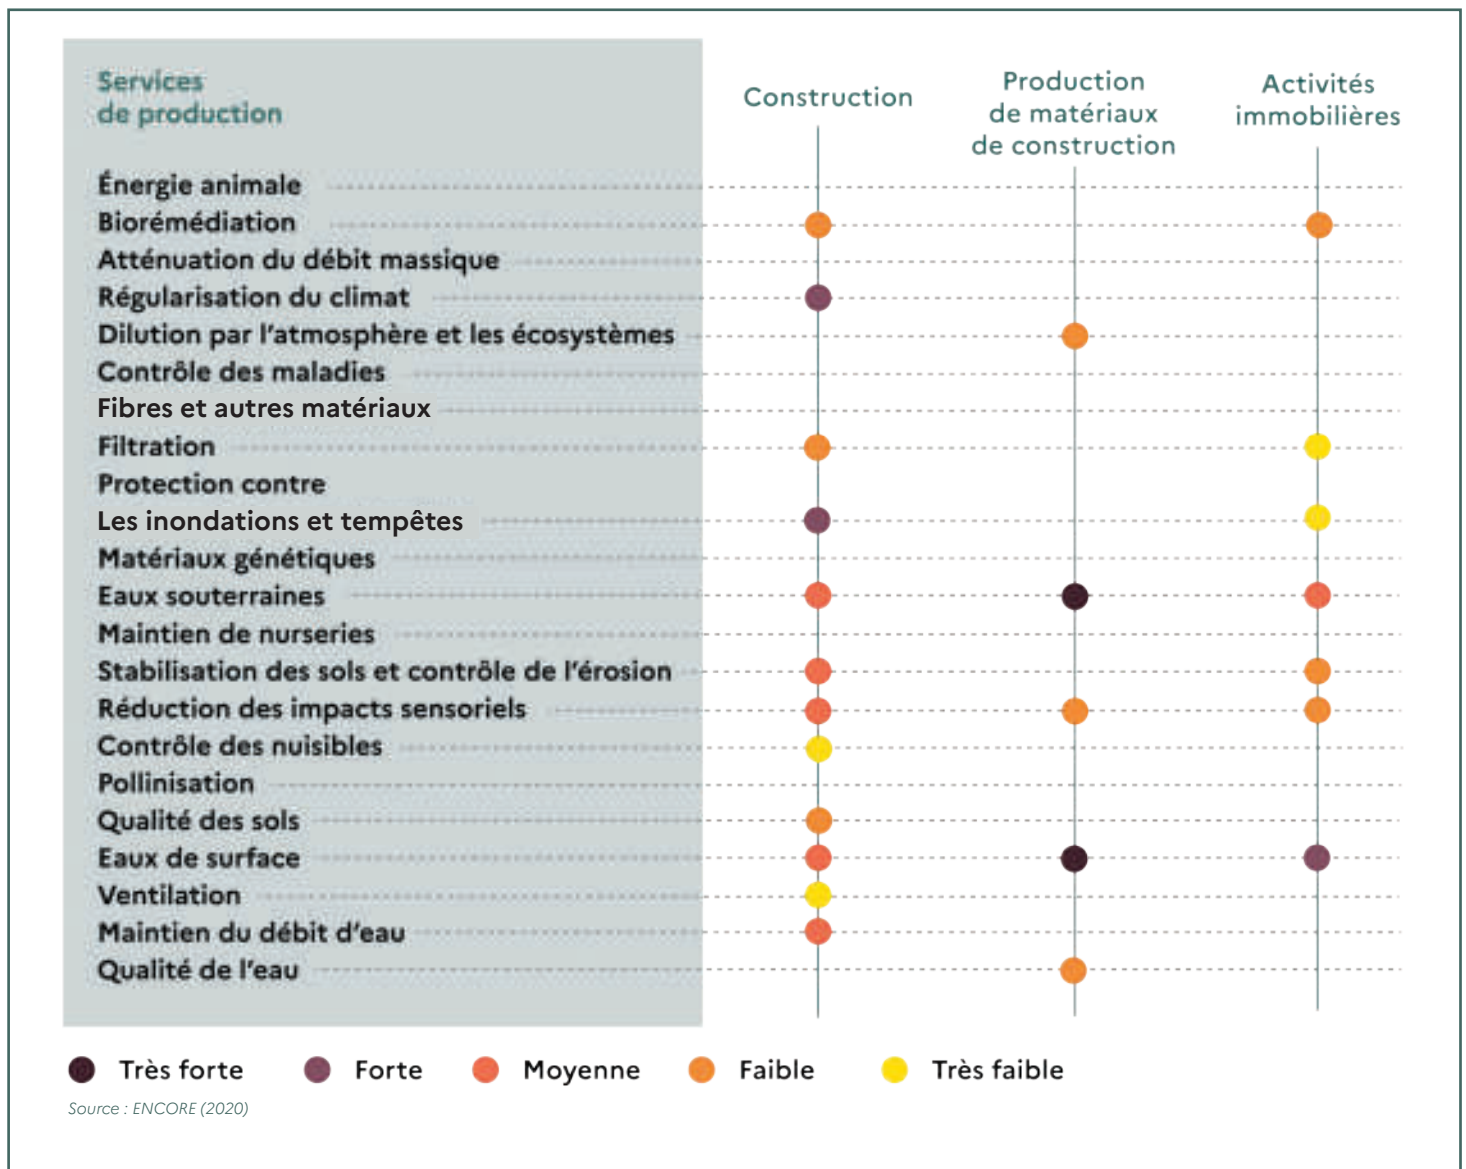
Services de production

Construction

Production de matériaux de construction

Activités immobilières

Énergie animale
Biorémédiation
Atténuation du débit massique
Régularisation du climat
Dilution par l'atmosphère et les écosystèmes
Contrôle des maladies
Fibres et autres matériaux
Filtration
Protection contre
Les inondations et tempêtes
Matériaux génétiques
Eaux souterraines
Maintien de nurseries
Stabilisation des sols et contrôle de l'érosion
Réduction des impacts sensoriels
Contrôle des nuisibles
Pollinisation
Qualité des sols
Eaux de surface
Ventilation
Maintien du débit d'eau
Qualité de l'eau

Très forte   Forte   Moyenne   Faible   Très faible

Source : ENCORE (2020)